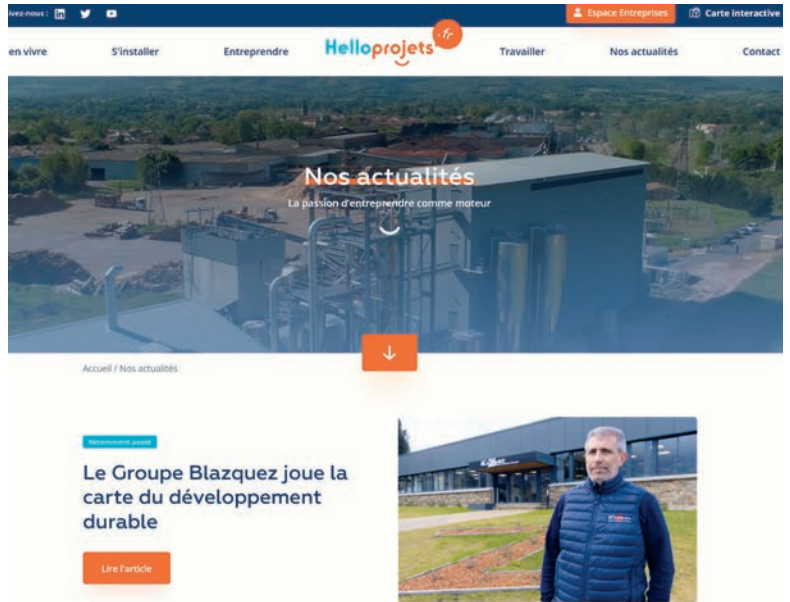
ivez-nous :

Espace Entreprises

Carte interactive

en vivre

S'installer

Entreprendre

Helloprojets

Travailler

Nos actualités

Contact

Nos actualités

La passion d'entreprendre comme moteur

Accueil / Nos actualités

Récemment posté

Le Groupe Blazquez joue la carte du développement durable

Lire l'article